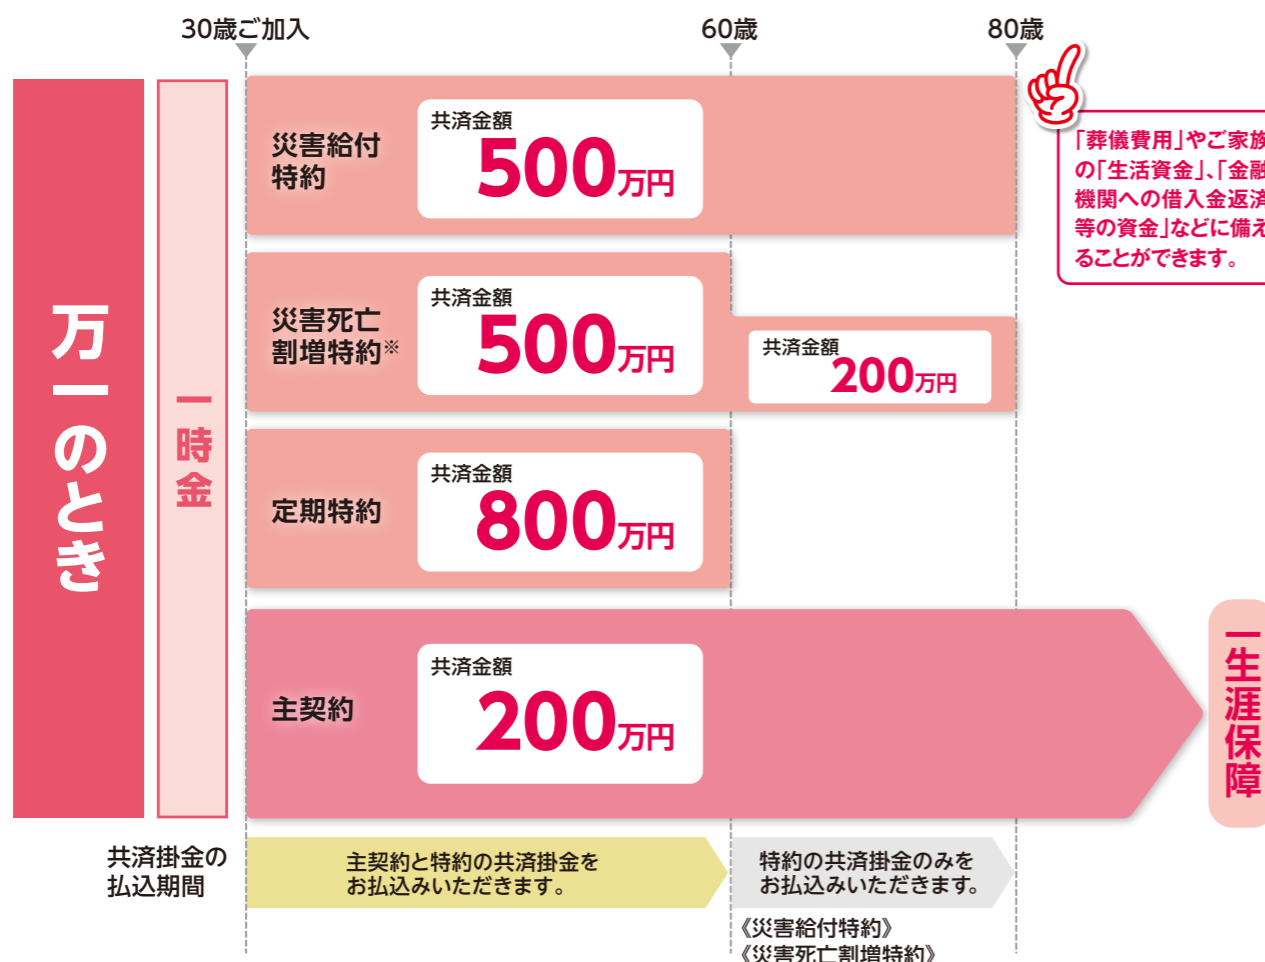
30歳ご加入

60歳

80歳

「葬儀費用」やご家族の「生活資金」、「金融機関への借入金返済等の資金」などに備えることができます。

万一のとき

一時金

災害給付特約

共済金額

500万円

災害死亡割増特約※

共済金額

500万円

共済金額

200万円

定期特約

共済金額

800万円

主契約

共済金額

200万円

一生涯保障

共済掛金の払込期間

主契約と特約の共済掛金をお払込みいただきます。

特約の共済掛金のみをお払込みいただきます。

《災害給付特約》
《災害死亡割増特約》